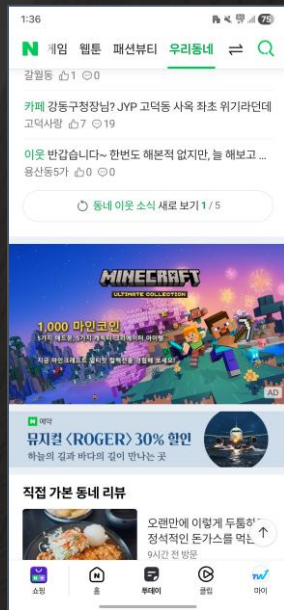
1:36

N 게임 웹툰 패션뷰티 우리동네

갈월동 1 0

카페 강동구청장님? JYP 고덕동 사옥 좌초 위기라던데
고덕사랑 7 19

이웃 반갑습니다~ 한번도 해본적 없지만, 늘 해보고 ...
용산동5가 0 0

동네 이웃 소식 새로 보기 1 / 5

MINECRAFT
ULTIMATE COLLECTION
1,000 마인코인
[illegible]
AD

N 예약
뮤지컬 <ROGER> 30% 할인
하늘의 길과 바다의 길이 만나는 곳

직접 가본 동네 리뷰

오랜만에 이렇게 두툼하고
정석적인 돈가스를 먹은
9시간 전 방문

쇼핑 홈 투데이 클립 마이